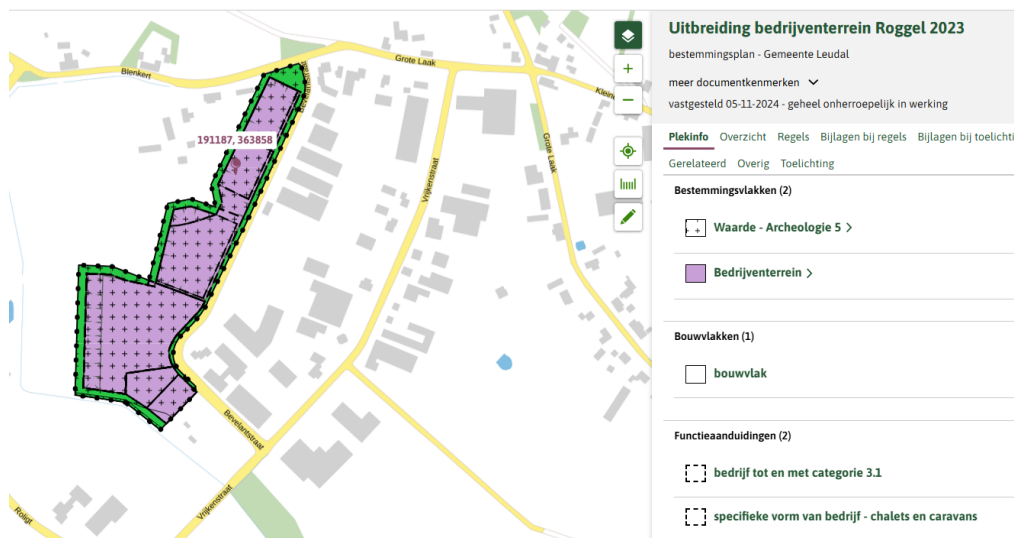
Blienkert
Grote Laak
Kleine
Grote Laak
Vrijkenstraat
Bevelantsstraat
Vrijkenstraat
Roligt
191187, 363858
+
−

Uitbreiding bedrijventerrein Roggel 2023
bestemmingsplan - Gemeente Leudal
meer documentkenmerken
vastgesteld 05-11-2024 - geheel onherroepelijk in werking

Plekinfo Overzicht Regels Bijlagen bij regels Bijlagen bij toelichti
Gerelateerd Overig Toelichting

Bestemmingsvlakken (2)
Waarde - Archeologie 5 >
Bedrijventerrein >

Bouwvlakken (1)
bouwvlak

Functieaanduidingen (2)
bedrijf tot en met categorie 3.1
specifieke vorm van bedrijf - chalets en caravans